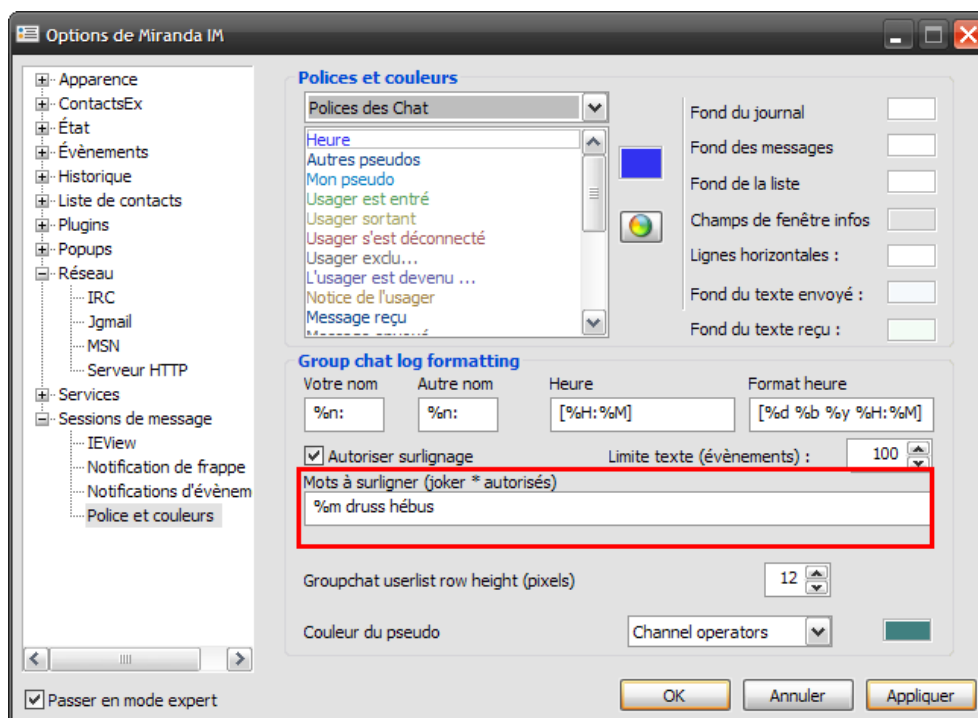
Options de Miranda IM

Apparence
ContactsEx
État
Évènements
Historique
Liste de contacts
Plugins
Popups
Réseau
IRC
Jgmail
MSN
Serveur HTTP
Services
Sessions de message
IEView
Notification de frappe
Notifications d'évènem
Police et couleurs

Passer en mode expert

Polices et couleurs
Polices des Chat
Heure
Autres pseudos
Mon pseudo
Usager est entré
Usager sortant
Usager s'est déconnecté
Usager exclu...
L'usager est devenu ...
Notice de l'usager
Message reçu

Fond du journal
Fond des messages
Fond de la liste
Champs de fenêtre infos
Lignes horizontales :
Fond du texte envoyé :
Fond du texte reçu :

Group chat log formatting
Votre nom
%n:
Autre nom
%n:
Heure
[%H:%M]
Format heure
[%d %b %y %H:%M]
Autoriser surlignage
Limite texte (évènements) :
100
Mots à surligner (joker * autorisés)
%m druss hébus
Groupchat userlist row height (pixels)
12
Couleur du pseudo
Channel operators

OK
Annuler
Appliquer